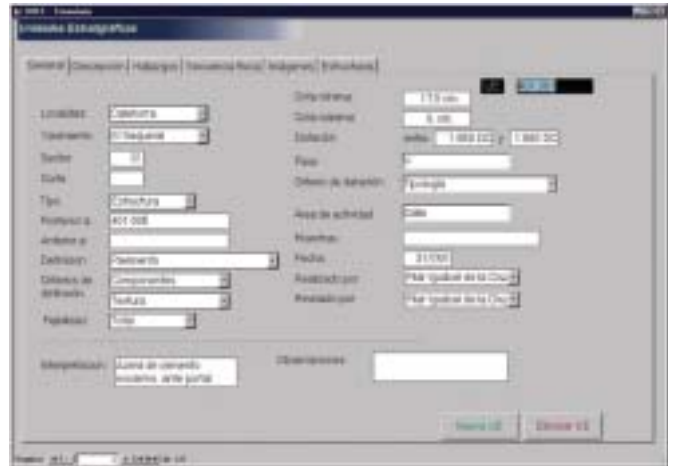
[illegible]
Unidades Estratigráficas

General | Descripción | Hallazgos | Secuencia física | Imágenes | Estructuras

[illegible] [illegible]

Localidad: Calatorna
Yacimiento: El Sequeral
Sector: 37
Corte:
Tipo: Estructura
Posterior a: 401 008
Anterior a:
Definición: Pavimento
Criterio de definición: Componentes
Textura
Fiabilidad: Total

Cota mínima: 17.5 cm
Cota máxima: 6 cm
Datación: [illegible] 1.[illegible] y 1.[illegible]
Fase: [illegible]
Criterio de datación: Tipología
Área de actividad: Calle
Muestras:
Fecha: 31/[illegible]
Realizado por: Pilar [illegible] de la Cru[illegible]
Revisado por: Pilar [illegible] de la Cru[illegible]

Interpretación: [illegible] de cemento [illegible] ante portal

Observaciones:

Nueva UE | Eliminar UE

Registro: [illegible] de 1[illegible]